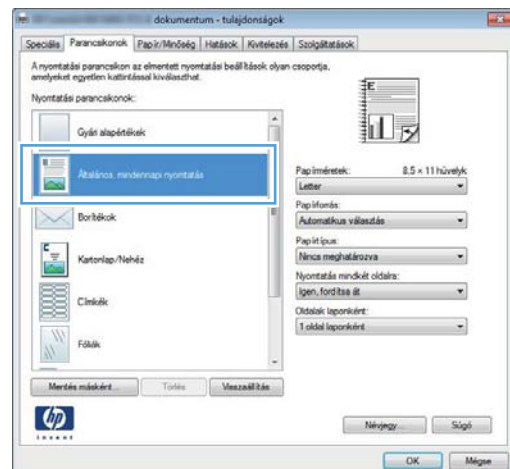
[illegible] dokumentum - tulajdonságok

Speciális | Parancsikonok | Papír/Minőség | Hatások | Kivitelezés | Szolgáltatások

A nyomtatási parancsikon az elmentett nyomtatási beállítások olyan csoportja, amelyeket egyetlen kattintással kiválaszthat.

Nyomtatási parancsikonok:

Gyári alapértékek

Általános, mindennapi nyomtatás

Borítékok

Kartonlap/Nehéz

Címkék

Fóliák

Papírméretek: 8,5 × 11 hüvelyk
Letter

Papírforrás:
Automatikus választás

Papírtípus:
Nincs meghatározva

Nyomtatás mindkét oldalra:
Igen, fordítsa át

Oldalak laponként:
1 oldal laponként

Mentés másként... | Törlés | Visszaállítás

invent

Névjegy... | Súgó

OK | Mégse